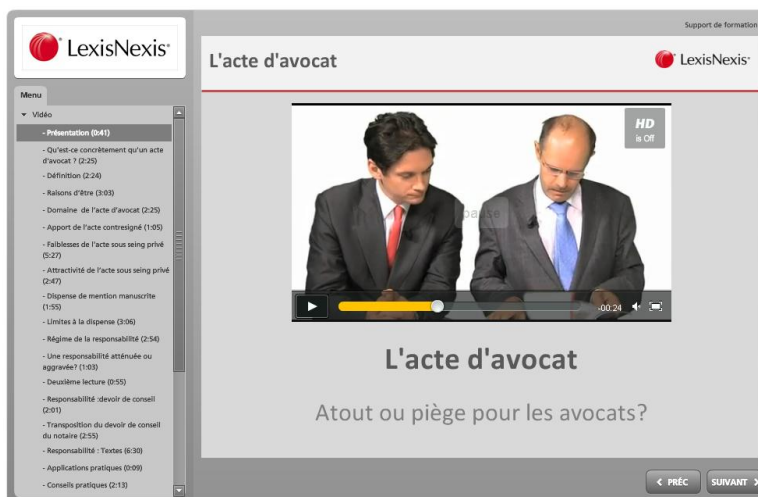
LexisNexis®

Support de formation

L'acte d'avocat

LexisNexis®

Menu

▾ Vidéo

- Présentation (0:41)

- Qu'est-ce concrètement qu'un acte d'avocat ? (2:25)

- Définition (2:24)

- Raisons d'être (3:03)

- Domaine de l'acte d'avocat (2:25)

- Apport de l'acte contresigné (1:05)

- Faiblesses de l'acte sous seing privé (5:27)

- Attractivité de l'acte sous seing privé (2:47)

- Dispense de mention manuscrite (1:55)

- Limites à la dispense (3:06)

- Régime de la responsabilité (2:54)

- Une responsabilité atténuée ou aggravée? (1:03)

- Deuxième lecture (0:55)

- Responsabilité :devoir de conseil (2:01)

- Transposition du devoir de conseil du notaire (2:55)

- Responsabilité : Textes (6:30)

- Applications pratiques (0:09)

- Conseils pratiques (2:13)

HD is Off

pause

-00:24

L'acte d'avocat

Atout ou piège pour les avocats?

‹ PRÉC

SUIVANT ›